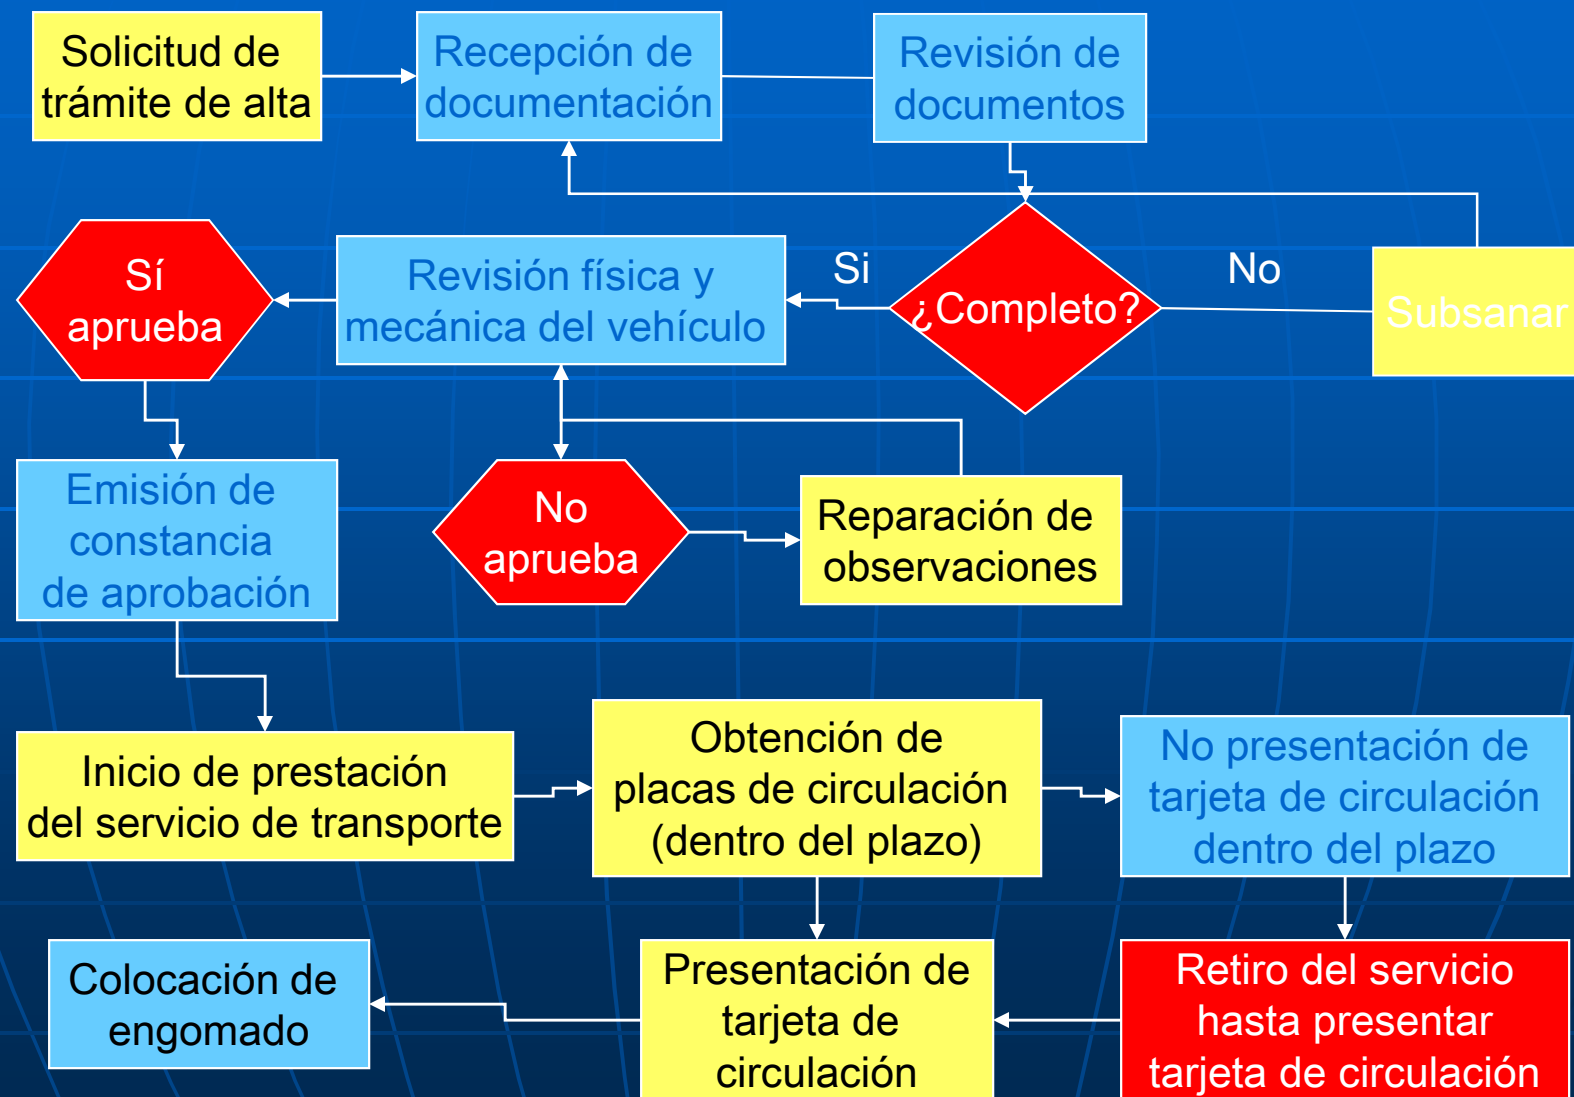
Solicitud de trámite de alta

Recepción de documentación

Revisión de documentos

Sí aprueba

Revisión física y mecánica del vehículo

Si

¿Completo?

No

Subsanar

Emisión de constancia de aprobación

No aprueba

Reparación de observaciones

Inicio de prestación del servicio de transporte

Obtención de placas de circulación (dentro del plazo)

No presentación de tarjeta de circulación dentro del plazo

Colocación de engomado

Presentación de tarjeta de circulación

Retiro del servicio hasta presentar tarjeta de circulación